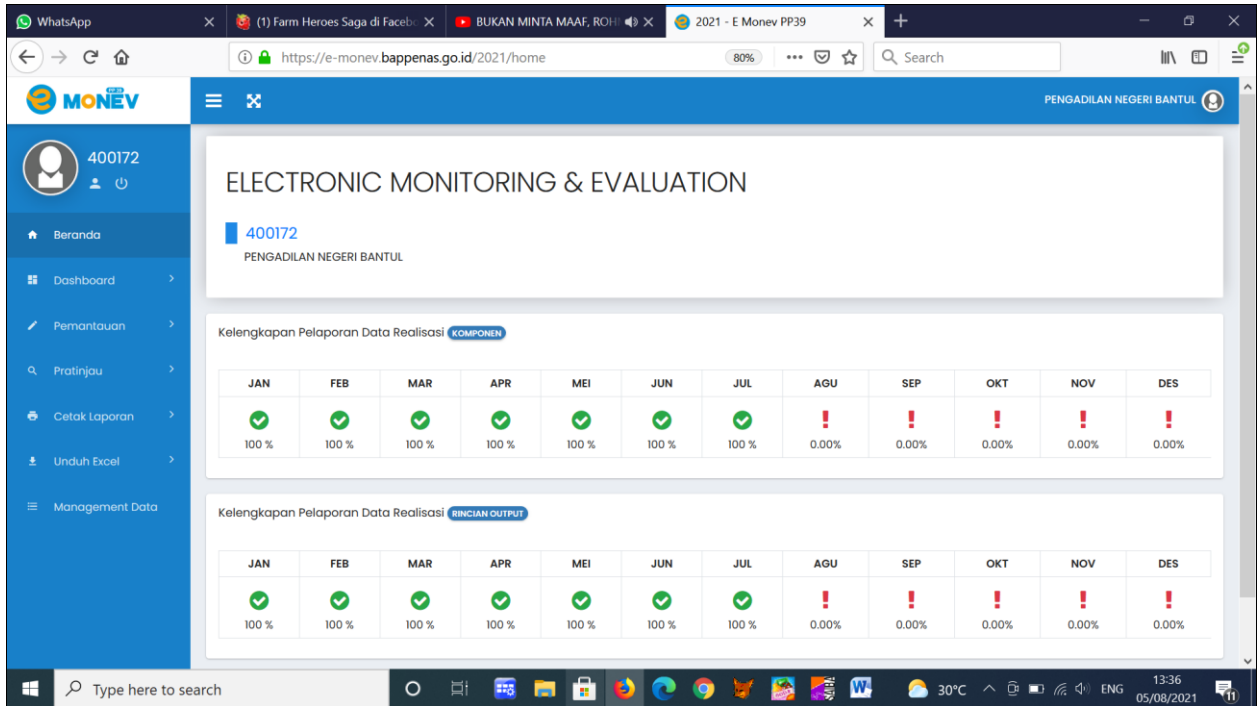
WhatsApp
(1) Farm Heroes Saga di Facebo
BUKAN MINTA MAAF, ROH
2021 - E Monev PP39
https://e-monev.bappenas.go.id/2021/home
80%
Search

MONEV PP39
PENGADILAN NEGERI BANTUL

400172

Beranda
Dashboard
Pemantauan
Pratinjau
Cetak Laporan
Unduh Excel
Management Data

ELECTRONIC MONITORING & EVALUATION

400172
PENGADILAN NEGERI BANTUL

Kelengkapan Pelaporan Data Realisasi KOMPONEN

| JAN | FEB | MAR | APR | MEI | JUN | JUL | AGU | SEP | OKT | NOV | DES |
|---|---|---|---|---|---|---|---|---|---|---|---|
| 100 % | 100 % | 100 % | 100 % | 100 % | 100 % | 100 % | 0.00% | 0.00% | 0.00% | 0.00% | 0.00% |

Kelengkapan Pelaporan Data Realisasi RINCIAN OUTPUT

| JAN | FEB | MAR | APR | MEI | JUN | JUL | AGU | SEP | OKT | NOV | DES |
|---|---|---|---|---|---|---|---|---|---|---|---|
| 100 % | 100 % | 100 % | 100 % | 100 % | 100 % | 100 % | 0.00% | 0.00% | 0.00% | 0.00% | 0.00% |

Type here to search
30°C ENG 13:36 05/08/2021